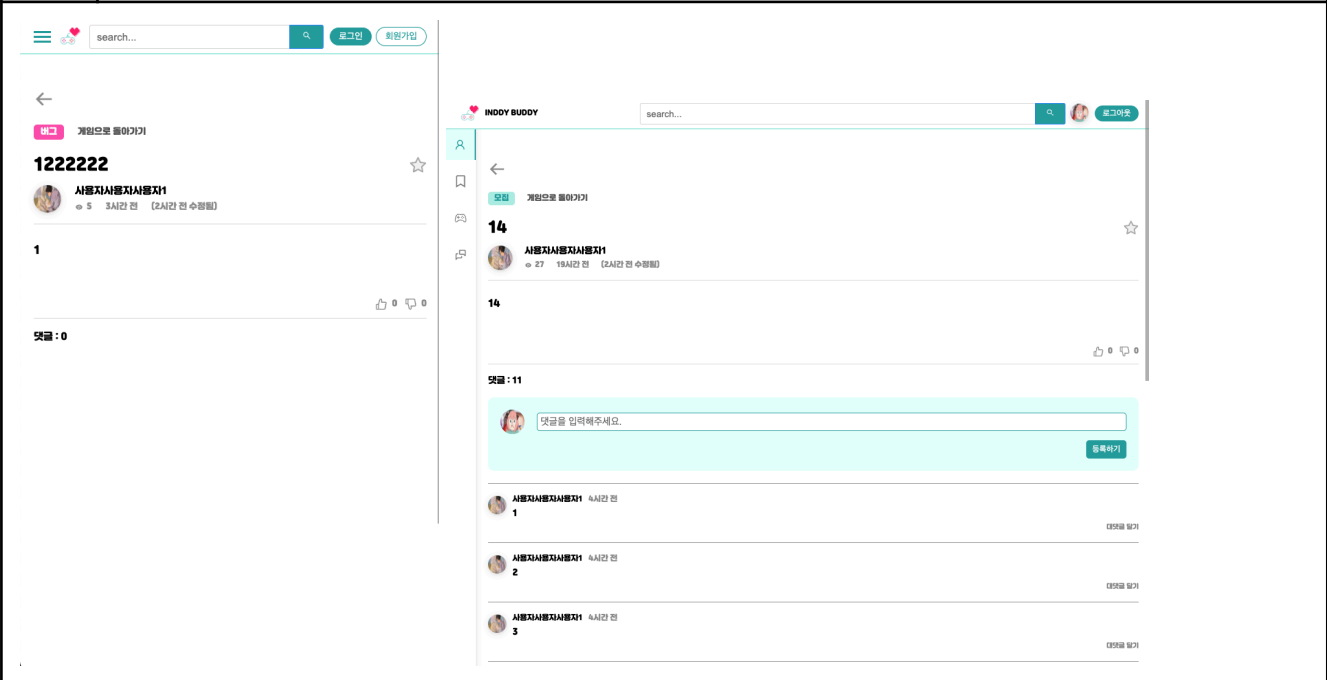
search...
로그인
회원가입

버그
게임으로 돌아가기

1222222

사용자사용자사용자1
5 3시간 전 (2시간 전 수정됨)

1

0 0

댓글 : 0

INDDY BUDDY
search...
로그아웃

모집
게임으로 돌아가기

14

사용자사용자사용자1
27 19시간 전 (2시간 전 수정됨)

14

0 0

댓글 : 11

댓글을 입력해주세요.

등록하기

사용자사용자사용자1 4시간 전
1
대댓글 달기

사용자사용자사용자1 4시간 전
2
대댓글 달기

사용자사용자사용자1 4시간 전
3
대댓글 달기